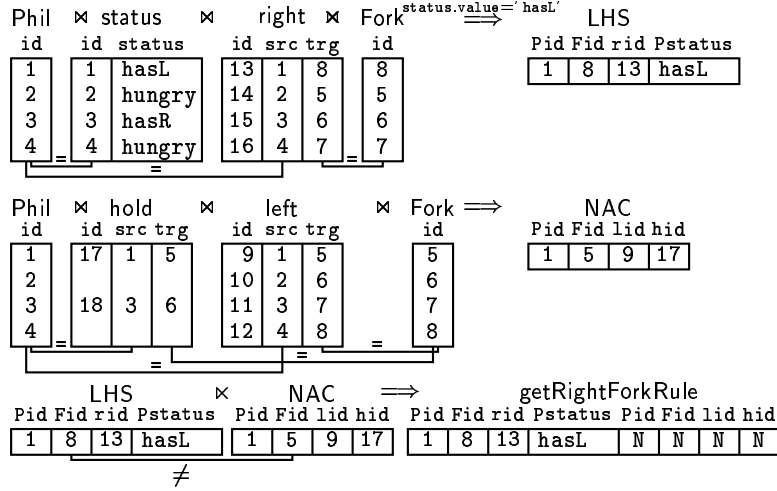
Phil $\bowtie$ status $\bowtie$ right $\bowtie$ Fork $\overset{\text{status.value='hasL'}}{\Longrightarrow}$ LHS

| id |
|---|
| 1 |
| 2 |
| 3 |
| 4 |

| id | status |
|---|---|
| 1 | hasL |
| 2 | hungry |
| 3 | hasR |
| 4 | hungry |

| id | src | trg |
|---|---|---|
| 13 | 1 | 8 |
| 14 | 2 | 5 |
| 15 | 3 | 6 |
| 16 | 4 | 7 |

| id |
|---|
| 8 |
| 5 |
| 6 |
| 7 |

= = =

| Pid | Fid | rid | Pstatus |
|---|---|---|---|
| 1 | 8 | 13 | hasL |

Phil $\bowtie$ hold $\bowtie$ left $\bowtie$ Fork $\Longrightarrow$ NAC

| id |
|---|
| 1 |
| 2 |
| 3 |
| 4 |

| id | src | trg |
|---|---|---|
| 17 | 1 | 5 |
| 18 | 3 | 6 |

| id | src | trg |
|---|---|---|
| 9 | 1 | 5 |
| 10 | 2 | 6 |
| 11 | 3 | 7 |
| 12 | 4 | 8 |

| id |
|---|
| 5 |
| 6 |
| 7 |
| 8 |

= = = =

| Pid | Fid | lid | hid |
|---|---|---|---|
| 1 | 5 | 9 | 17 |

LHS $\ltimes$ NAC $\Longrightarrow$ getRightForkRule

| Pid | Fid | rid | Pstatus |
|---|---|---|---|
| 1 | 8 | 13 | hasL |

| Pid | Fid | lid | hid |
|---|---|---|---|
| 1 | 5 | 9 | 17 |

$\neq$

| Pid | Fid | rid | Pstatus | Pid | Fid | lid | hid |
|---|---|---|---|---|---|---|---|
| 1 | 8 | 13 | hasL | N | N | N | N |